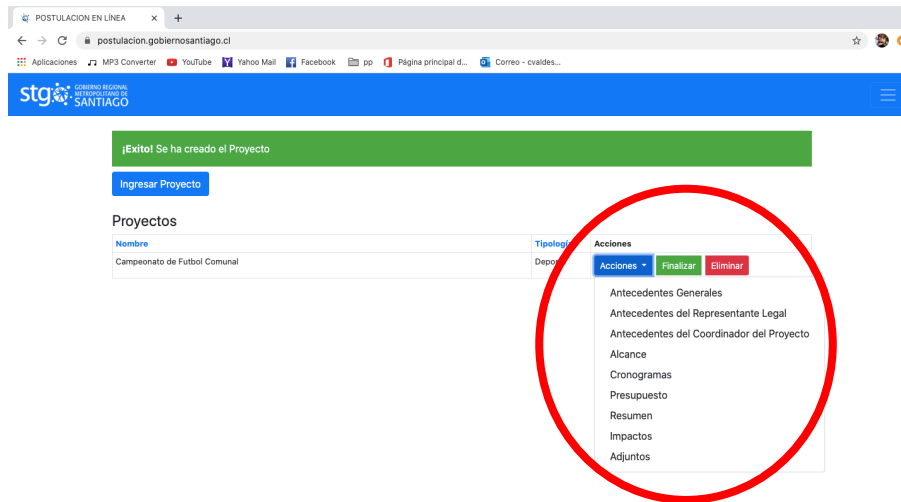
POSTULACION EN LÍNEA ×
+
postulacion.gobiernosantiago.cl
Aplicaciones MP3 Converter YouTube Yahoo Mail Facebook pp Página principal d... Correo - cvaldes...

stgo GOBIERNO REGIONAL METROPOLITANO DE SANTIAGO

¡Exito! Se ha creado el Proyecto

Ingresar Proyecto

Proyectos

| Nombre | Tipologí | Acciones |
|---|---|---|
| Campeonato de Futbol Comunal | Depor | Acciones Finalizar Eliminar |

Antecedentes Generales
Antecedentes del Representante Legal
Antecedentes del Coordinador del Proyecto
Alcance
Cronogramas
Presupuesto
Resumen
Impactos
Adjuntos